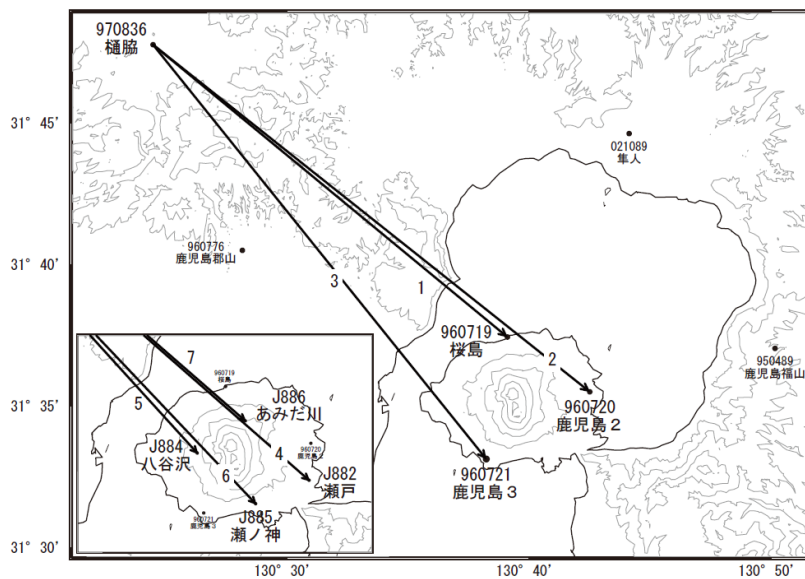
970836
樋脇

31° 45'

021089
隼人

960776
鹿児島郡山

31° 40'

3

1

960719
桜島

2

950489
鹿児島福山

7

960719
桜島

J886
あみだ川

5

31° 35'

960720
鹿児島２

J884
八谷沢

4

960720

J882
瀬戸

6

960721
鹿児島３

960721
鹿児島３

J885
瀬ノ神

31° 30'

130° 30'

130° 40'

130° 50'